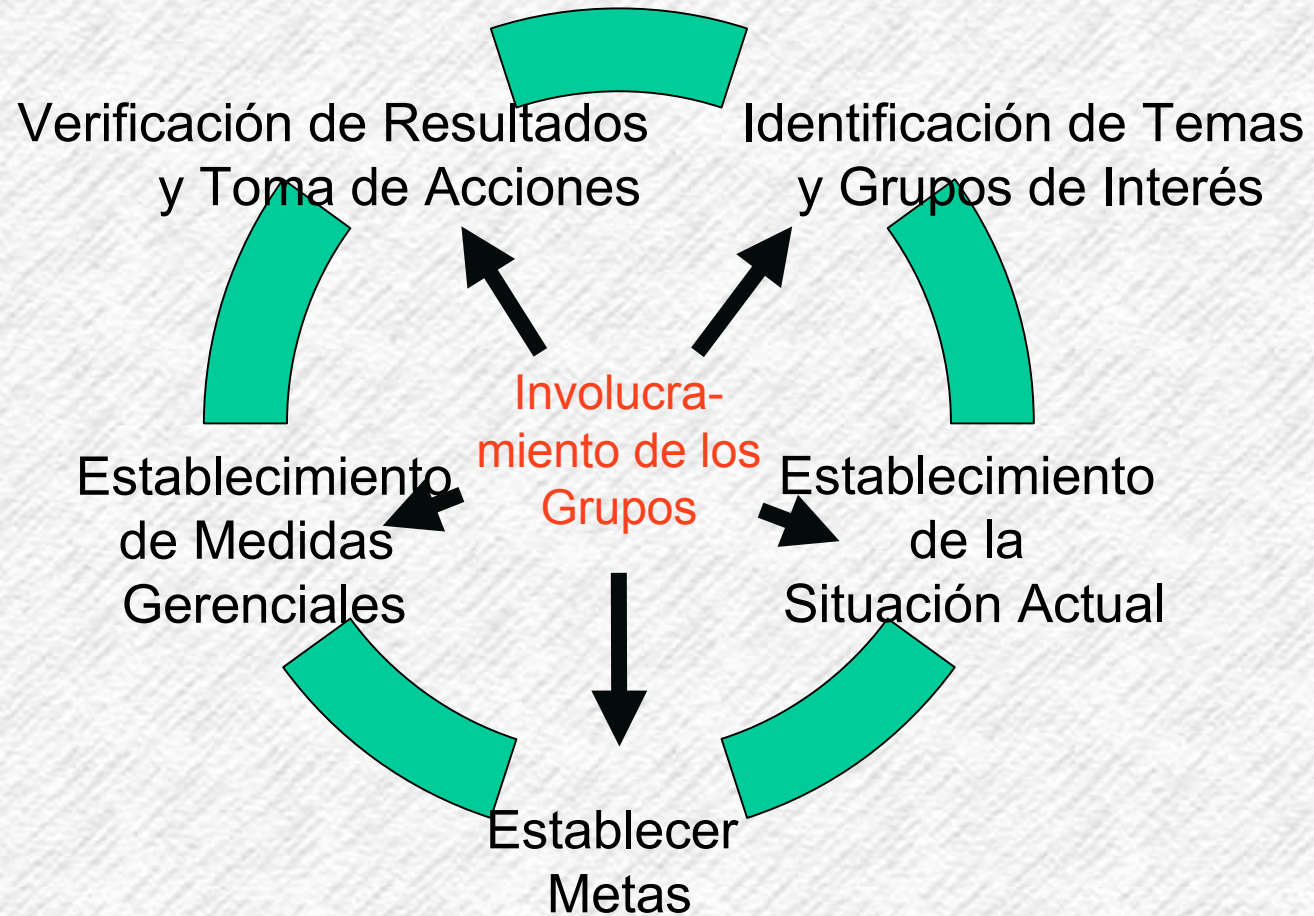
Verificación de Resultados y Toma de Acciones

Identificación de Temas y Grupos de Interés

Involucramiento de los Grupos

Establecimiento de Medidas Gerenciales

Establecimiento de la Situación Actual

Establecer Metas